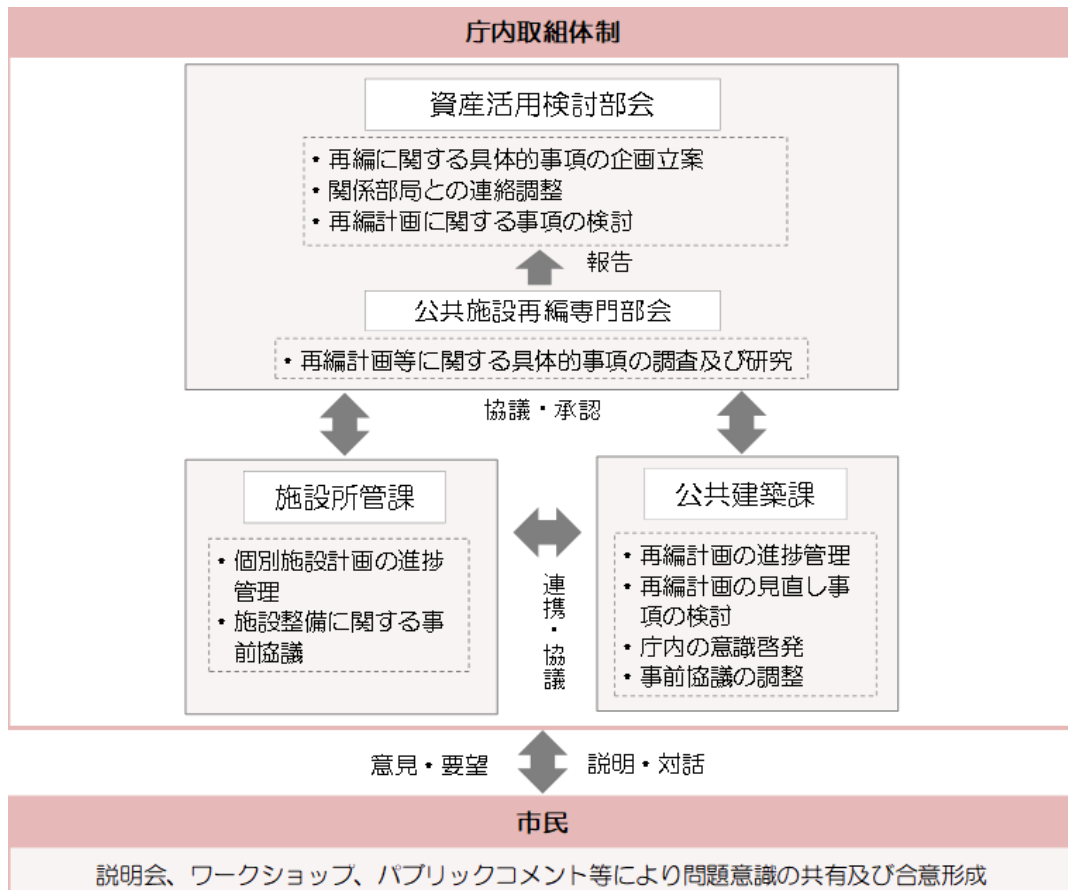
庁内取組体制

資産活用検討部会

・再編に関する具体的事項の企画立案
・関係部局との連絡調整
・再編計画に関する事項の検討

報告

公共施設再編専門部会

・再編計画等に関する具体的事項の調査及び研究

協議・承認

施設所管課

・個別施設計画の進捗管理
・施設整備に関する事前協議

連携・協議

公共建築課

・再編計画の進捗管理
・再編計画の見直し事項の検討
・庁内の意識啓発
・事前協議の調整

意見・要望

説明・対話

市民

説明会、ワークショップ、パブリックコメント等により問題意識の共有及び合意形成